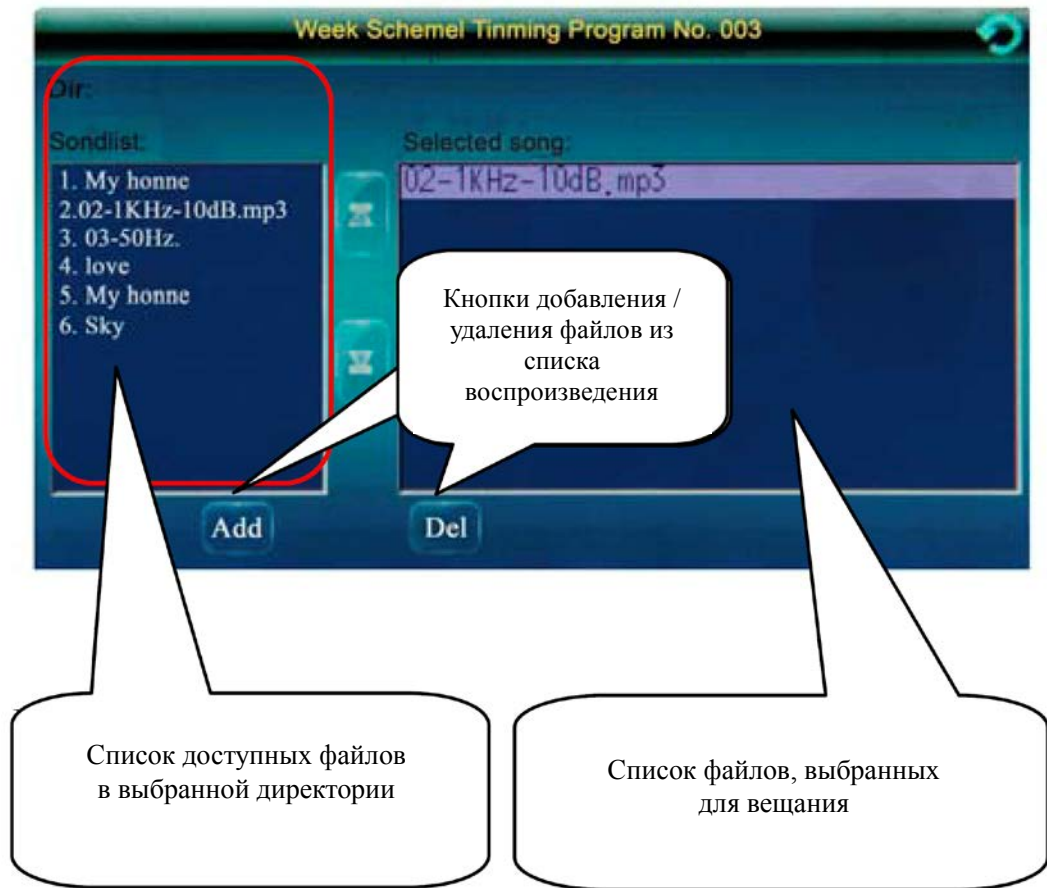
Week Schemel Tinming Program No. 003

Dir:

Sondlist:

1. My honne
2.02-1KHz-10dB.mp3
3. 03-50Hz.
4. love
5. My honne
6. Sky

Selected song:

02-1KHz-10dB.mp3

Кнопки добавления / удаления файлов из списка воспроизведения

Add

Del

Список доступных файлов в выбранной директории

Список файлов, выбранных для вещания